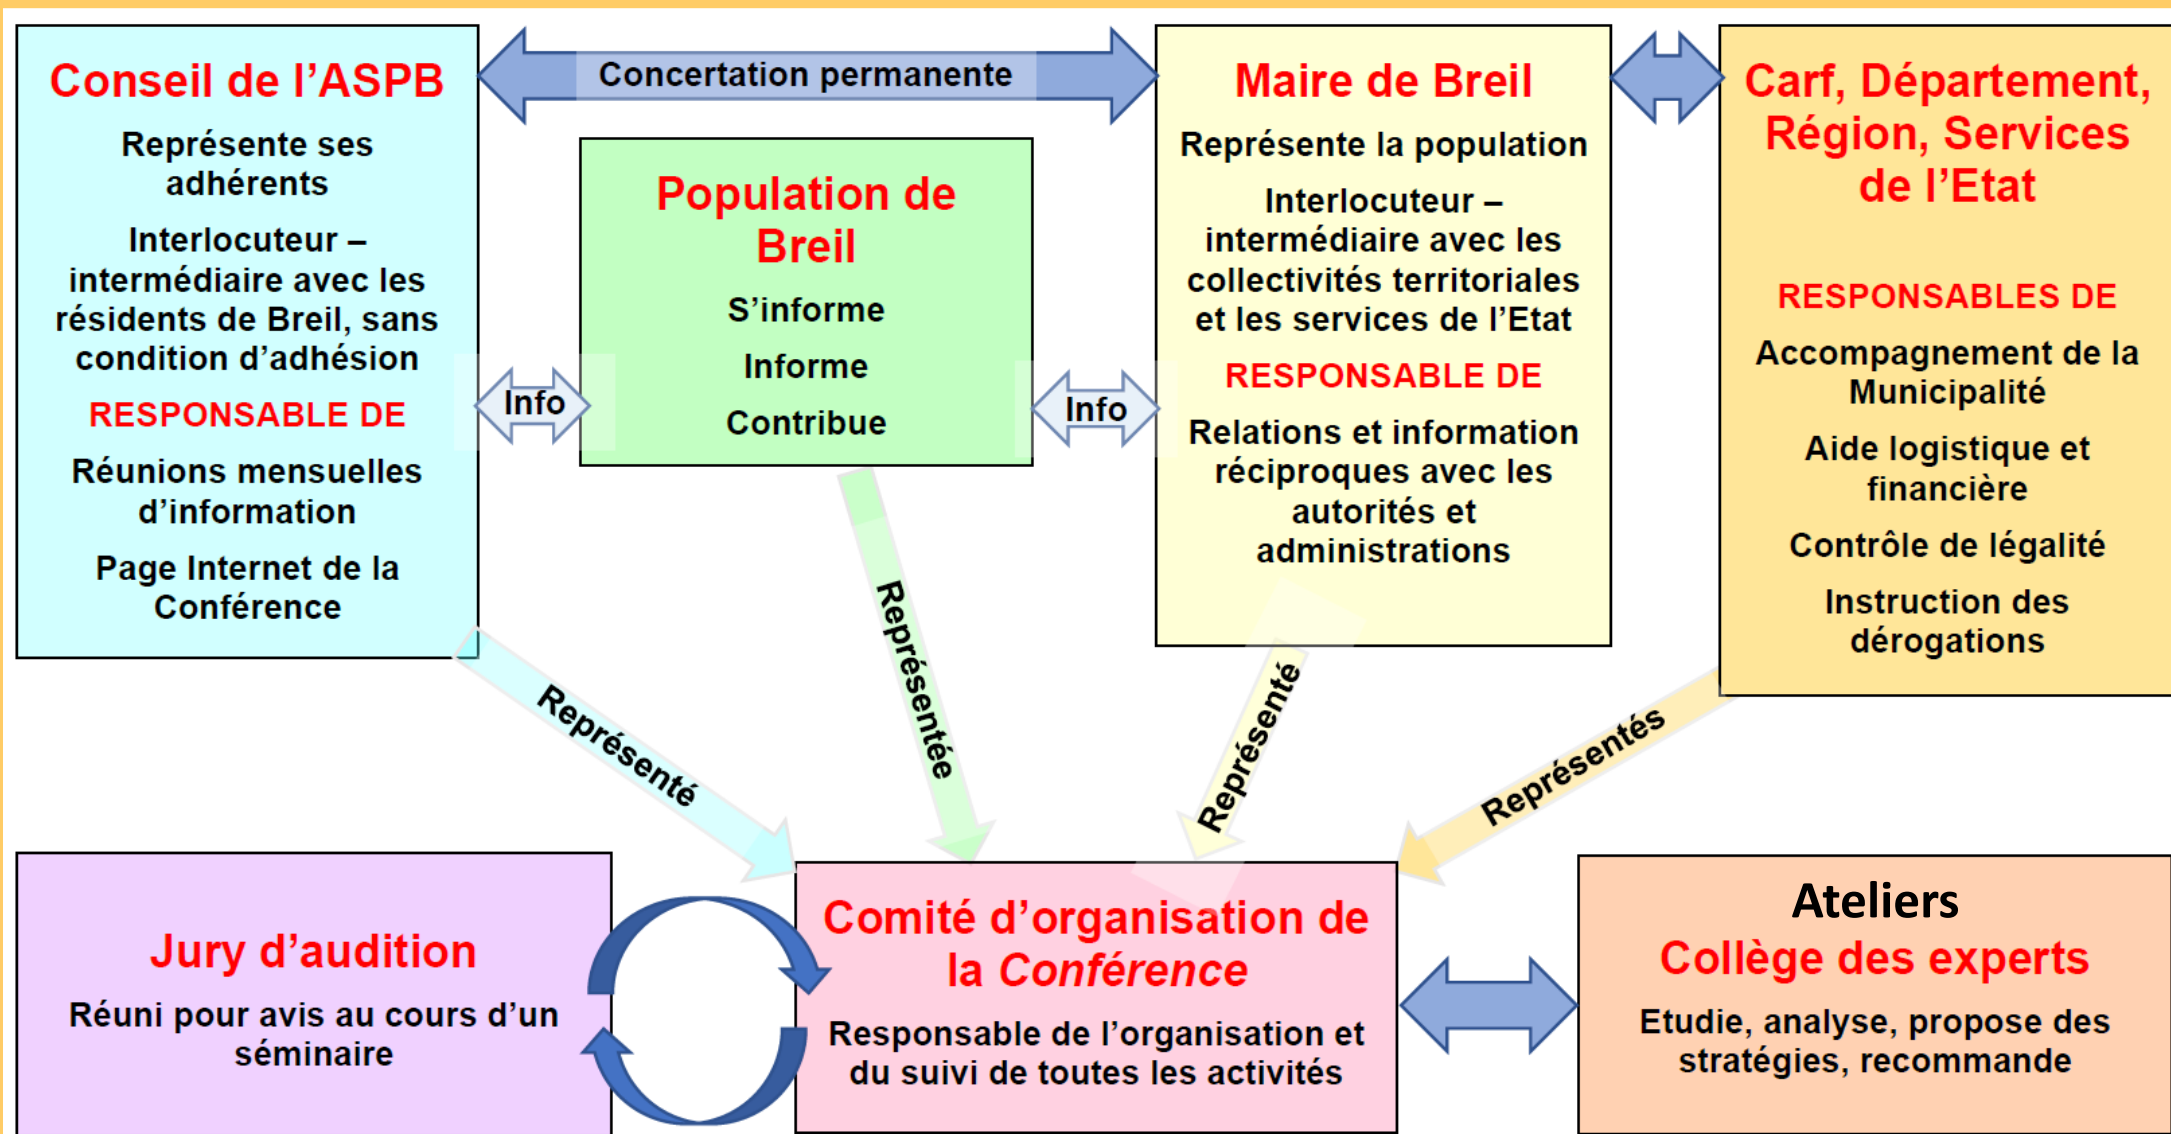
Conseil de l'ASPB

Représente ses adhérents

Interlocuteur – intermédiaire avec les résidents de Breil, sans condition d'adhésion

RESPONSABLE DE

Réunions mensuelles d'information

Page Internet de la Conférence

Concertation permanente

Population de Breil

S'informe

Informe

Contribue

Info

Info

Maire de Breil

Représente la population

Interlocuteur – intermédiaire avec les collectivités territoriales et les services de l'Etat

RESPONSABLE DE

Relations et information réciproques avec les autorités et administrations

Carf, Département, Région, Services de l'Etat

RESPONSABLES DE

Accompagnement de la Municipalité

Aide logistique et financière

Contrôle de légalité

Instruction des dérogations

Représenté

Représentée

Représenté

Représentés

Jury d'audition

Réuni pour avis au cours d'un séminaire

Comité d'organisation de la Conférence

Responsable de l'organisation et du suivi de toutes les activités

Ateliers

Collège des experts

Etudie, analyse, propose des stratégies, recommande